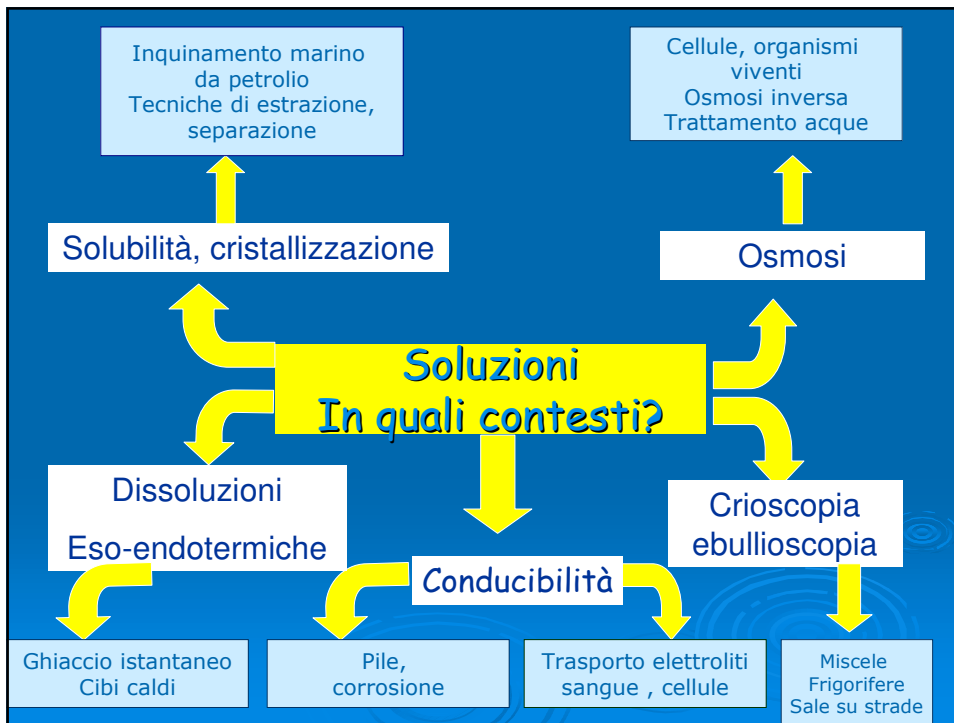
Inquinamento marino da petrolio
Tecniche di estrazione, separazione

Cellule, organismi viventi
Osmosi inversa
Trattamento acque

Solubilità, cristallizzazione

Osmosi

Soluzioni
In quali contesti?

Dissoluzioni

Eso-endotermiche

Crioscopia ebullioscopia

Conducibilità

Ghiaccio istantaneo
Cibi caldi

Pile,
corrosione

Trasporto elettroliti
sangue , cellule

Miscele
Frigorifere
Sale su strade